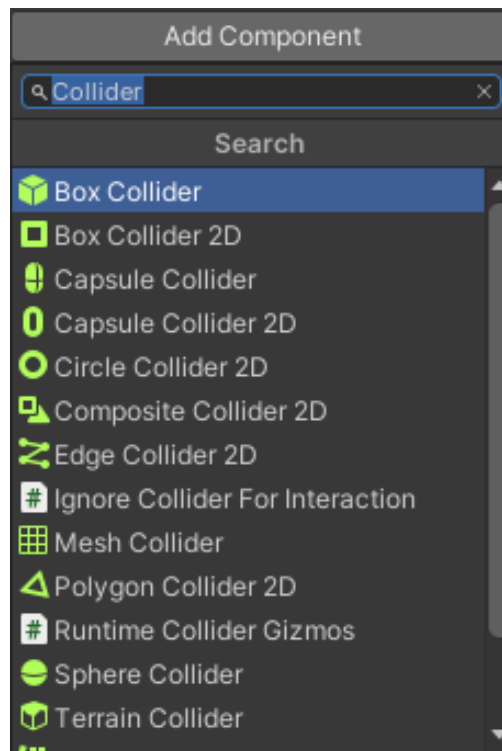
Add Component

Collider

Search

Box Collider
Box Collider 2D
Capsule Collider
Capsule Collider 2D
Circle Collider 2D
Composite Collider 2D
Edge Collider 2D
Ignore Collider For Interaction
Mesh Collider
Polygon Collider 2D
Runtime Collider Gizmos
Sphere Collider
Terrain Collider